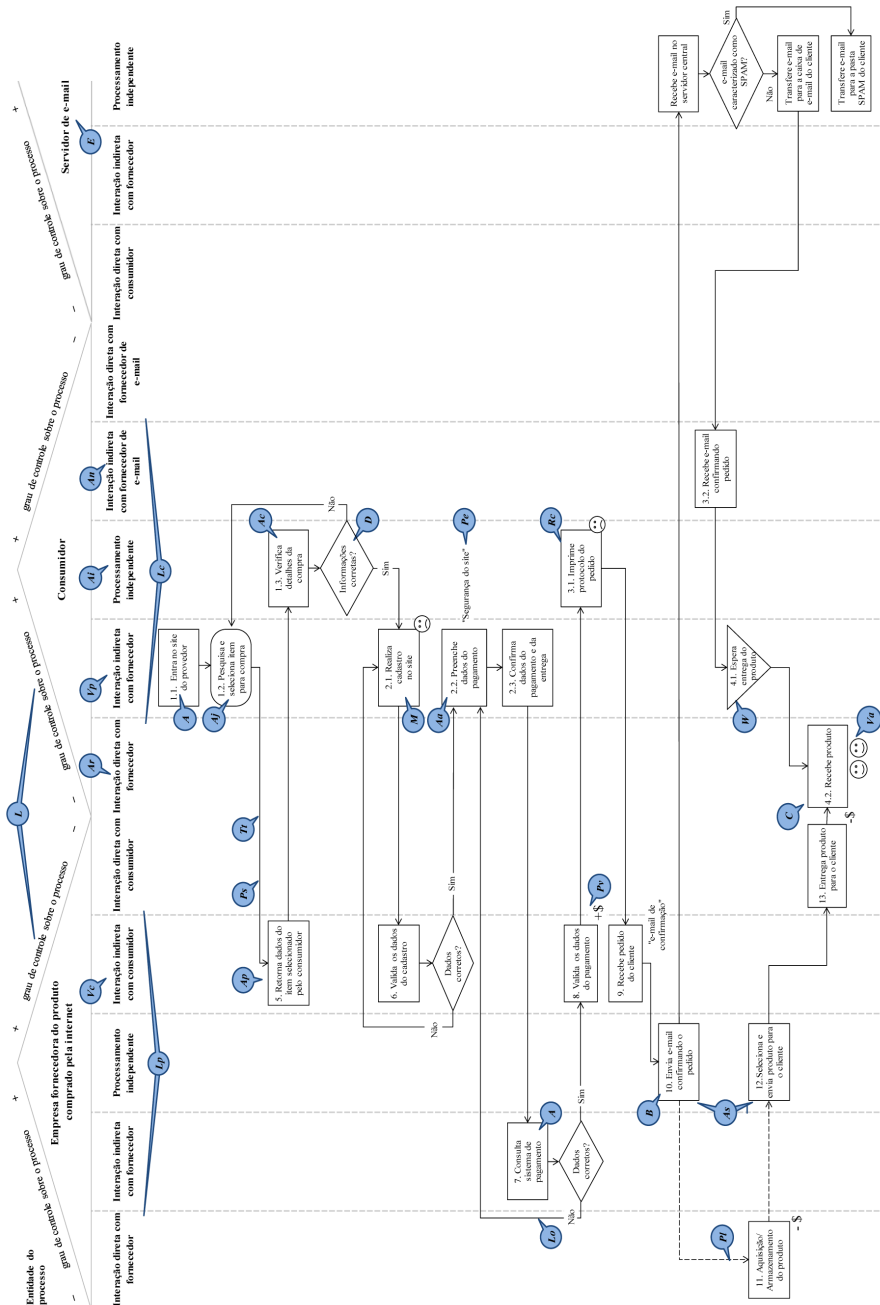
Entidade do processo

grau de controle sobre o processo

Empresa fornecedora do produto comprado pela internet

Consumidor

Servidor de e-mail

Interação direta com fornecedor

Interação indireta com fornecedor

Processamento independente

Interação indireta com consumidor

Interação direta com consumidor

Interação direta com fornecedor

Interação indireta com fornecedor

Processamento independente

Interação indireta com fornecedor de e-mail

Interação direta com fornecedor de e-mail

Interação direta com consumidor

Interação indireta com fornecedor

Processamento independente

L

Vc

Lp

Vp

Ai

Lc

An

E

Ar

1.1. Entra no site do provedor

A

1.2. Pesquisa e seleciona item para compra

Aj

1.3. Verifica detalhes da compra

Ac

Informações corretas?

D

Não

Sim

Tt

Ps

Ap

5. Recorre dados do item selecionado pelo consumidor

2.1. Realiza cadastro no site

M

2.2. Preenche dados do pagamento

Aa

"Segurança do site"

Pe

6. Valida os dados do cadastro

Dados corretos?

Sim

Não

2.3. Confirma dados do pagamento e da entrega

7. Consulta sistema de pagamento

A

Dados corretos?

Sim

Não

Lo

8. Valida os dados do pagamento

+$

Pr

3.1. Imprime protocolo do pedido

Rc

9. Recebe pedido do cliente

"e-mail de confirmação"

10. Envia e-mail confirmando o pedido

B

3.2. Recebe e-mail confirmando pedido

Recebe e-mail no servidor central

e-mail caracterizado como SPAM?

Sim

Não

Transfere e-mail para a caixa de e-mail do cliente

Transfere e-mail para a pasta SPAM do cliente

4.1. Espera entrega do produto

W

11. Aquisição/ Armazenamento do produto

Pl

- $

12. Seleciona e envia produto para o cliente

As

13. Entrega produto para o cliente

-$

C

4.2. Recebe produto

Va